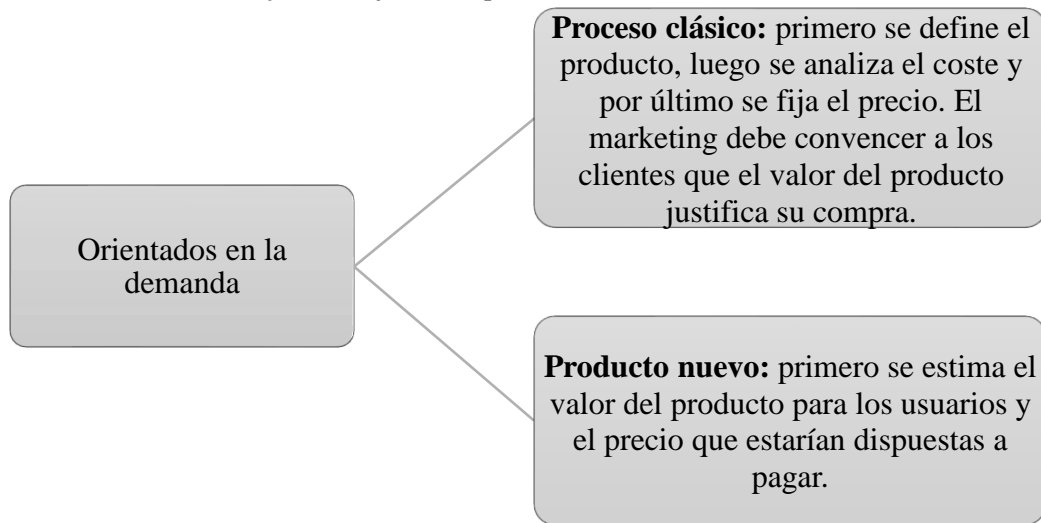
Orientados en la demanda

**Proceso clásico:** primero se define el producto, luego se analiza el coste y por último se fija el precio. El marketing debe convencer a los clientes que el valor del producto justifica su compra.

**Producto nuevo:** primero se estima el valor del producto para los usuarios y el precio que estarían dispuestas a pagar.